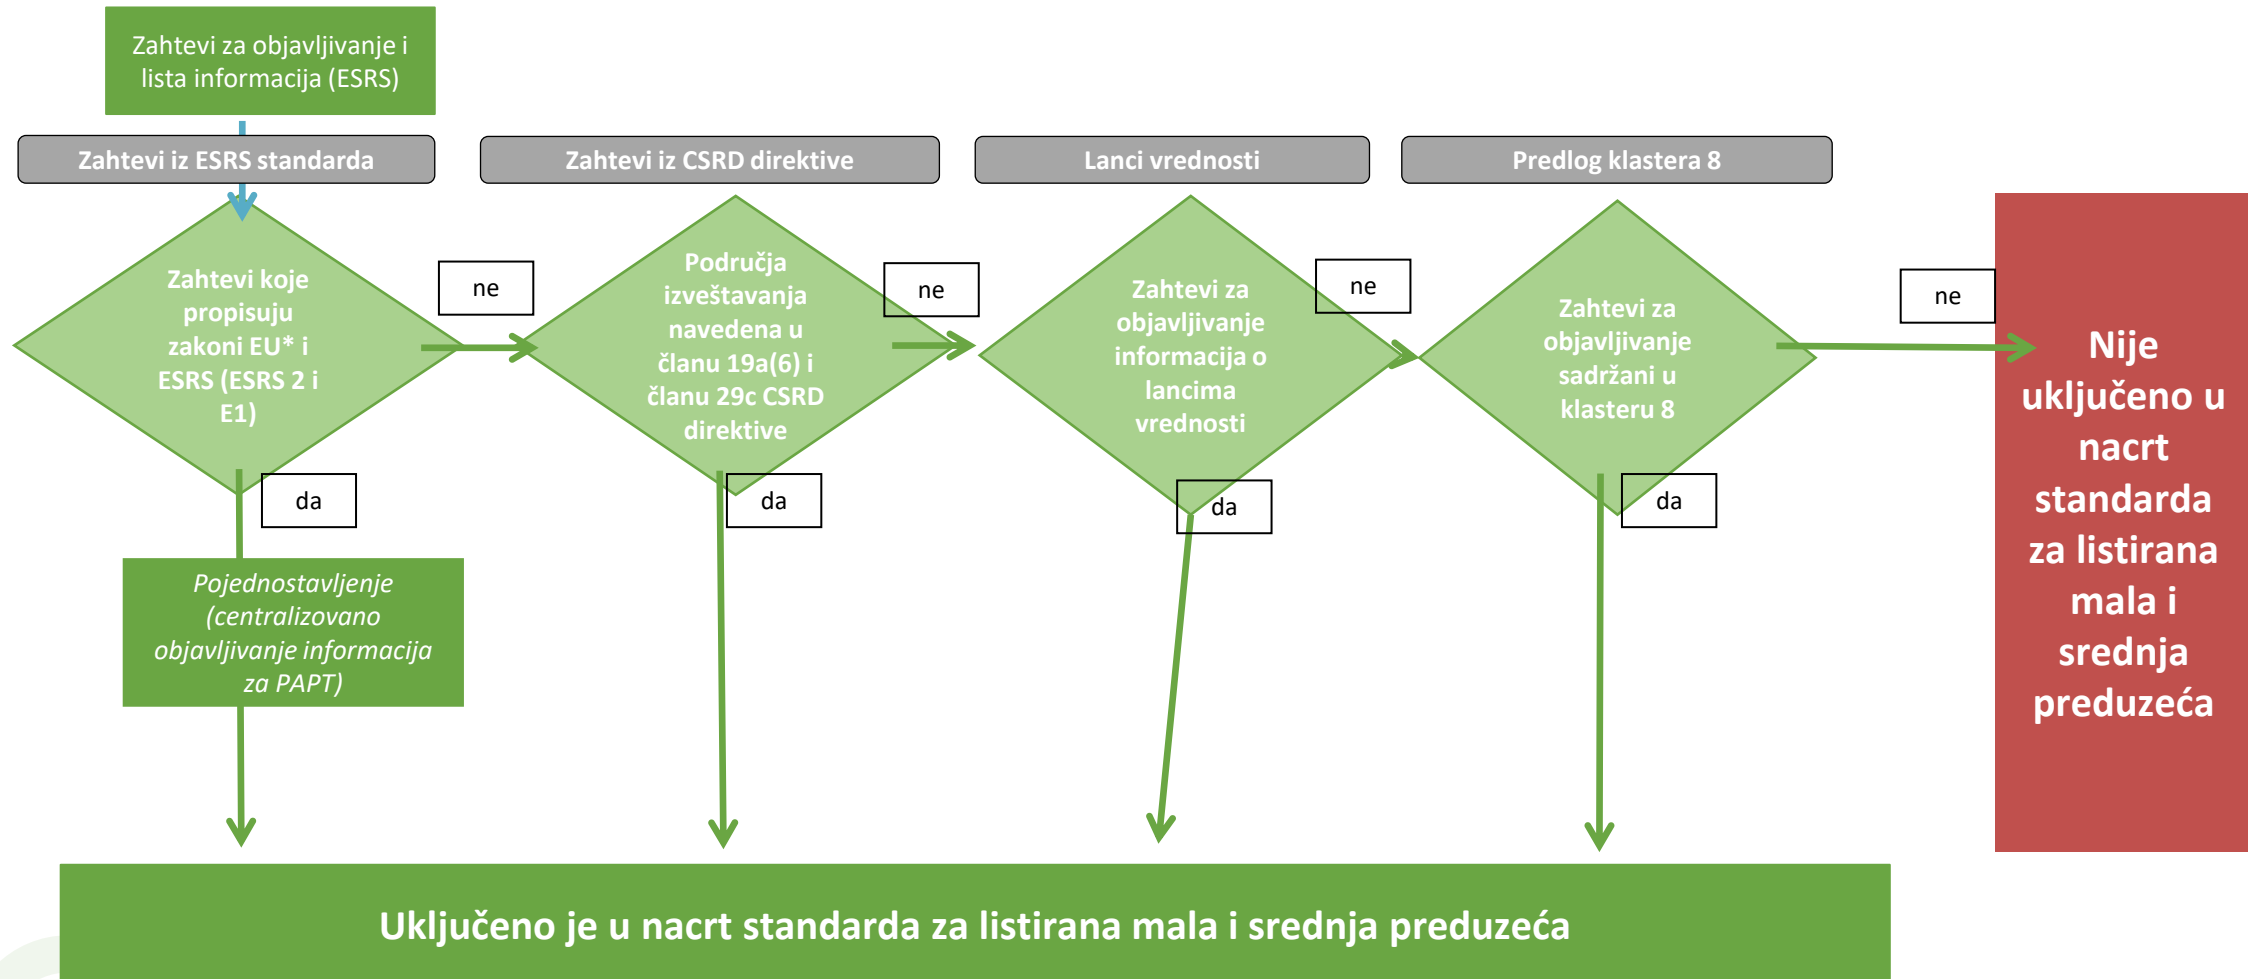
Zahtevi za objavljivanje i lista informacija (ESRS)

Zahtevi iz ESRS standarda

Zahtevi iz CSRD direktive

Lanci vrednosti

Predlog klastera 8

Zahtevi koje propisuju zakoni EU* i ESRS (ESRS 2 i E1)

ne

Područja izveštavanja navedena u članu 19a(6) i članu 29c CSRD direktive

ne

Zahtevi za objavljivanje informacija o lancima vrednosti

ne

Zahtevi za objavljivanje sadržani u klasteru 8

ne

Nije uključeno u nacrt standarda za listirana mala i srednja preduzeća

da

da

da

da

Pojednostavljenje (centralizovano objavljivanje informacija za PAPT)

Uključeno je u nacrt standarda za listirana mala i srednja preduzeća